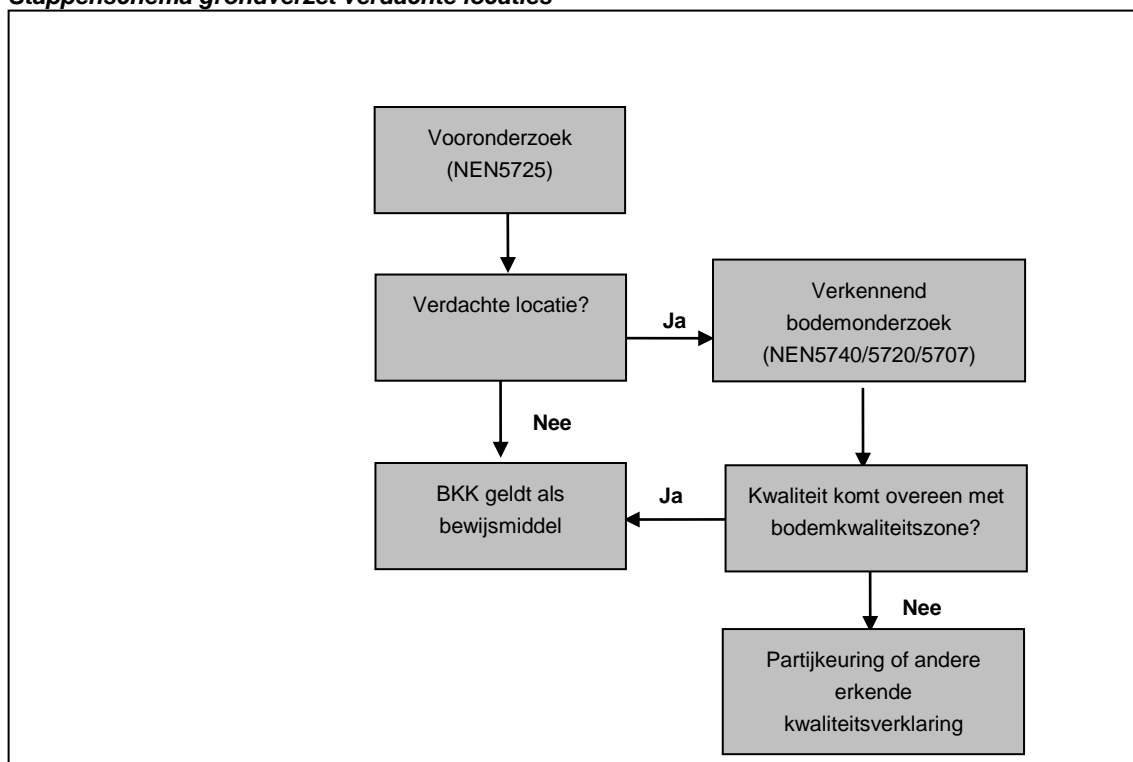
Stappenschema grondverzet verdachte locaties

Vooronderzoek (NEN5725)

Verdachte locatie?

Ja

Verkennend bodemonderzoek (NEN5740/5720/5707)

Nee

BKK geldt als bewijsmiddel

Ja

Kwaliteit komt overeen met bodemkwaliteitszone?

Nee

Partijkeuring of andere erkende kwaliteitsverklaring